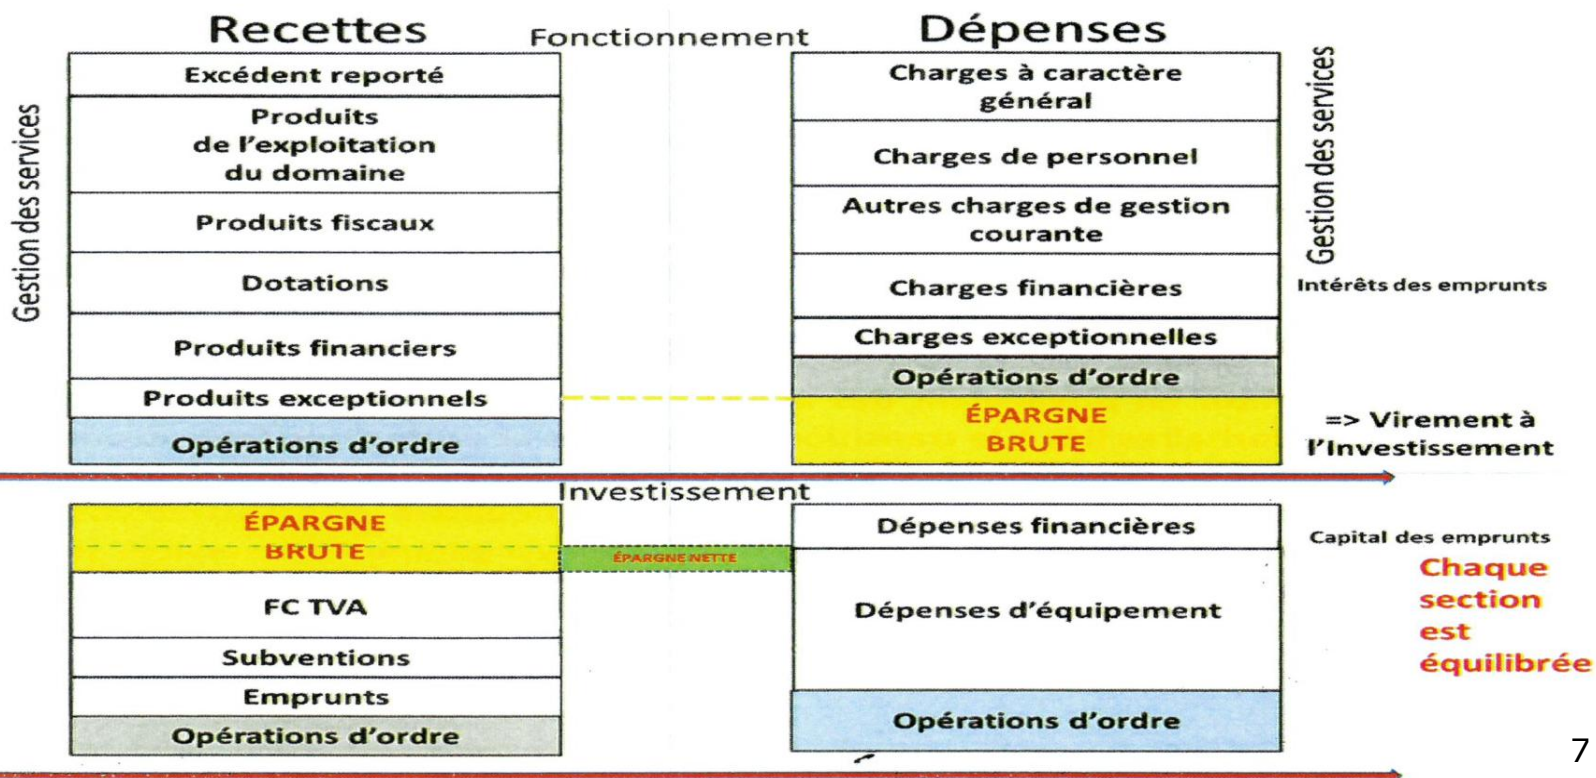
Recettes

Fonctionnement

Dépenses

Gestion des services

Excédent reporté

Produits de l'exploitation du domaine

Produits fiscaux

Dotations

Produits financiers

Produits exceptionnels

Opérations d'ordre

Charges à caractère général

Charges de personnel

Autres charges de gestion courante

Charges financières

Charges exceptionnelles

Opérations d'ordre

ÉPARGNE BRUTE

Gestion des services

Intérêts des emprunts

=> Virement à l'Investissement

Investissement

ÉPARGNE BRUTE

ÉPARGNE NETTE

FC TVA

Subventions

Emprunts

Opérations d'ordre

Dépenses financières

Dépenses d'équipement

Opérations d'ordre

Capital des emprunts

Chaque section est équilibrée

7